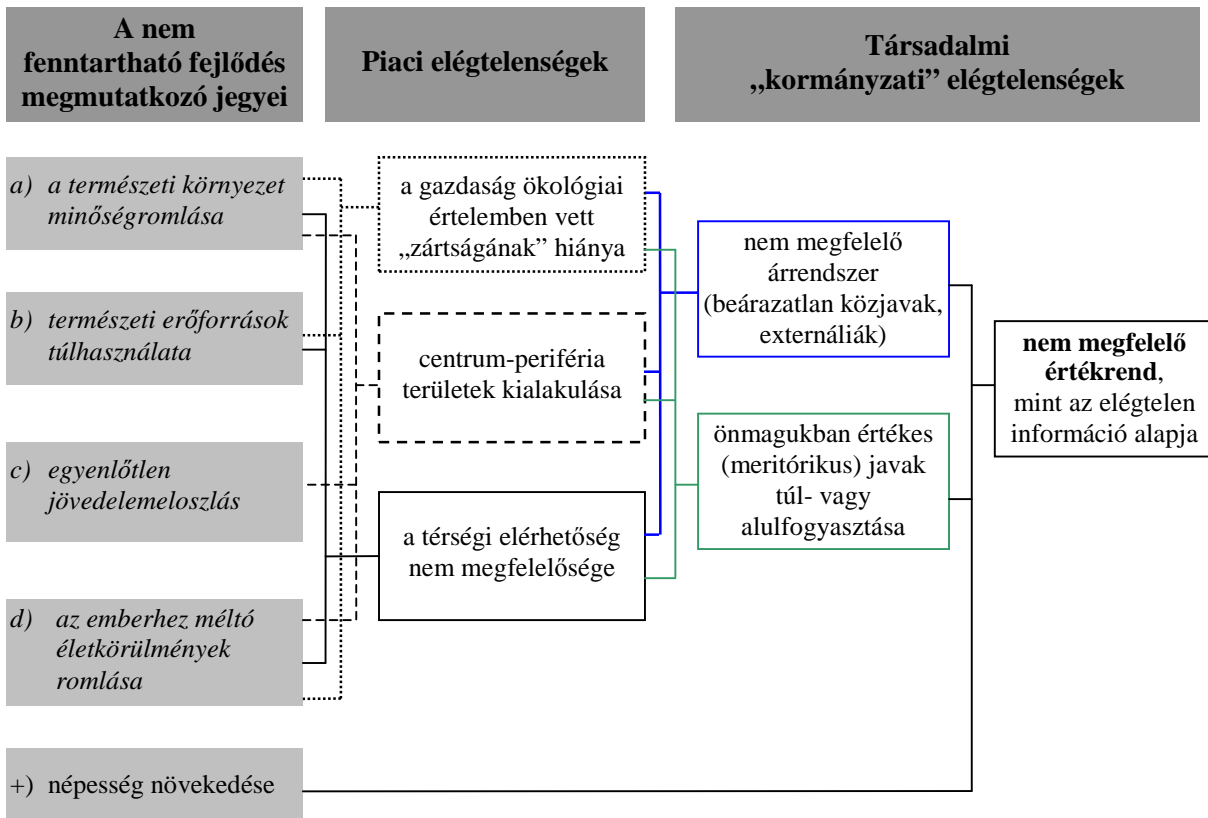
A nem fenntartható fejlődés megmutatkozó jegyei

Piaci elégtelenségek

Társadalmi „kormányzati" elégtelenségek

a) a természeti környezet minőségromlása

b) természeti erőforrások túlhasználata

c) egyenlőtlen jövedelemeloszlás

d) az emberhez méltó életkörülmények romlása

+) népesség növekedése

a gazdaság ökológiai értelemben vett „zártságának" hiánya

centrum-periféria területek kialakulása

a térségi elérhetőség nem megfelelősége

nem megfelelő árrendszer (beárazatlan közjavak, externáliák)

önmagukban értékes (meritórikus) javak túl- vagy alulfogyasztása

**nem megfelelő értékrend**, mint az elégtelen információ alapja